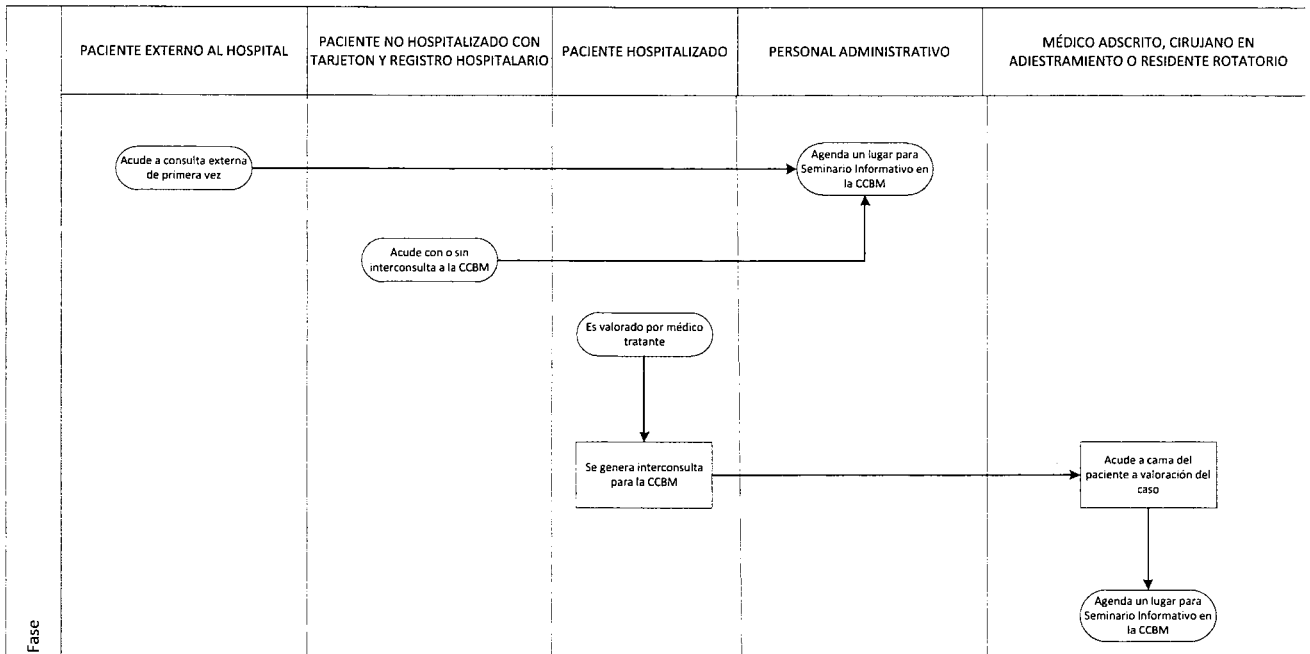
Fase

PACIENTE EXTERNO AL HOSPITAL

PACIENTE NO HOSPITALIZADO CON TARJETON Y REGISTRO HOSPITALARIO

PACIENTE HOSPITALIZADO

PERSONAL ADMINISTRATIVO

MÉDICO ADSCRITO, CIRUJANO EN ADIESTRAMIENTO O RESIDENTE ROTATORIO

Acude a consulta externa de primera vez

Agenda un lugar para Seminario Informativo en la CCBM

Acude con o sin interconsulta a la CCBM

Es valorado por médico tratante

Se genera interconsulta para la CCBM

Acude a cama del paciente a valoración del caso

Agenda un lugar para Seminario Informativo en la CCBM